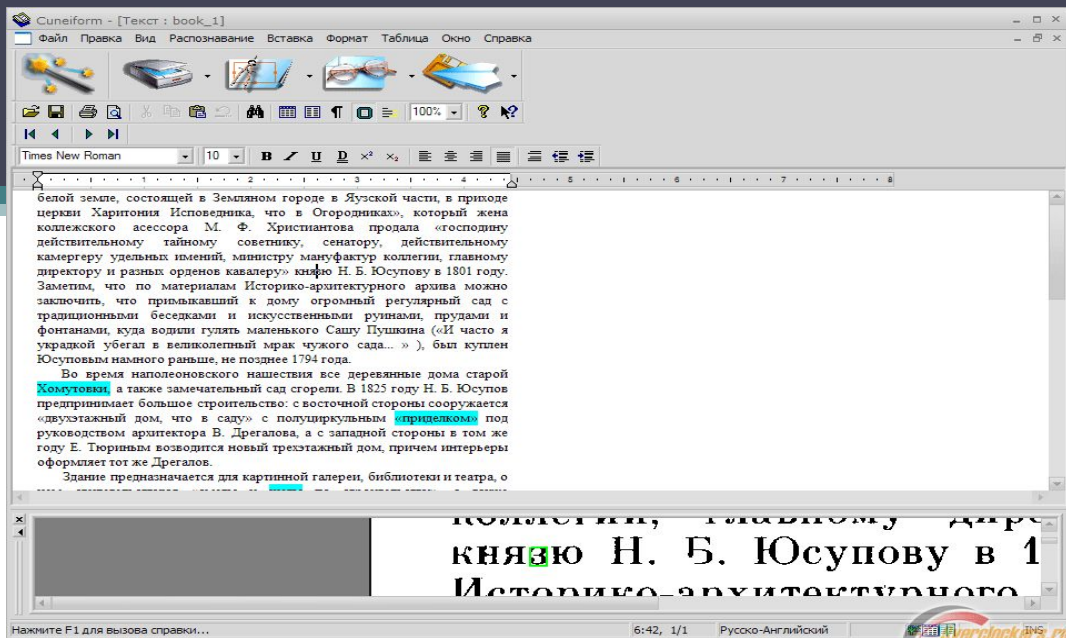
Cuneiform - [Текст : book_1]

Файл Правка Вид Распознавание Вставка Формат Таблица Окно Справка

100%

Times New Roman 10

B I U D $x^2$ $x_2$

белой земле, состоящей в Земляном городе в Яузской части, в приходе церкви Харитония Исповедника, что в Огородниках», который жена коллежского асессора М. Ф. Христиантова продала «господину действительному тайному советнику, сенатору, действительному камергеру удельных имений, министру мануфактур коллегии, главному директору и разных орденов кавалеру» князю Н. Б. Юсупову в 1801 году. Заметим, что по материалам Историко-архитектурного архива можно заключить, что примыкавший к дому огромный регулярный сад с традиционными беседками и искусственными руинами, прудами и фонтанами, куда водили гулять маленького Сашу Пушкина («И часто я украдкой убегал в великолепный мрак чужого сада... » ), был куплен Юсуповым намного раньше, не позднее 1794 года.

Во время наполеоновского нашествия все деревянные дома старой Хомутовки, а также замечательный сад сгорели. В 1825 году Н. Б. Юсупов предпринимает большое строительство: с восточной стороны сооружается «двухэтажный дом, что в саду» с полуциркульным «приделком» под руководством архитектора В. Дрегалова, а с западной стороны в том же году Е. Тюриным возводится новый трехэтажный дом, причем интерьеры оформляет тот же Дрегалов.

Здание предназначается для картинной галереи, библиотеки и театра, о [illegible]

коллегии, главному дире
князю Н. Б. Юсупову в 1
Историко-архитектурного

Нажмите F1 для вызова справки... 6:42, 1/1 Русско-Английский INS